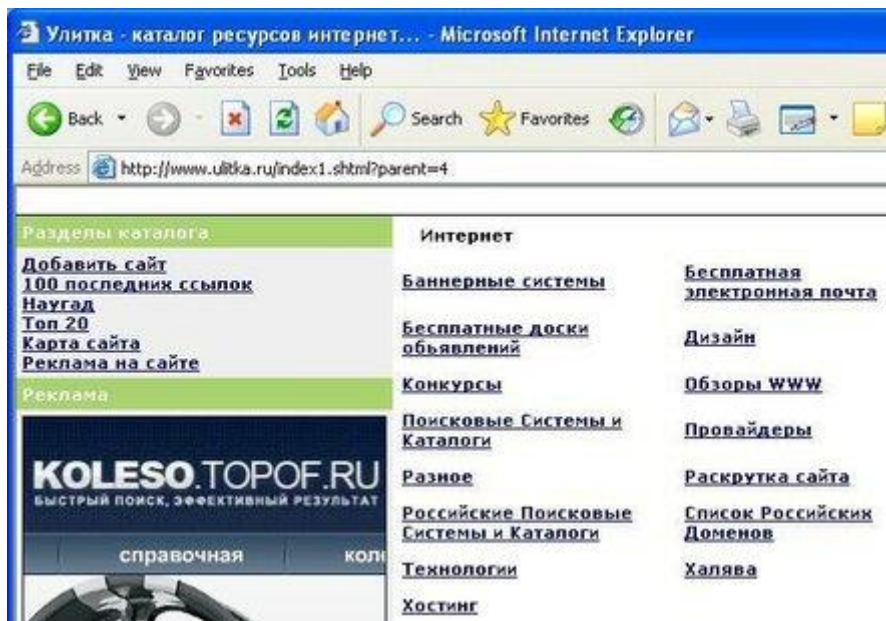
Улитка - каталог ресурсов интернет... - Microsoft Internet Explorer

File Edit View Favorites Tools Help

Back Search Favorites

Address http://www.ulitka.ru/index1.shtml?parent=4

Разделы каталога

Добавить сайт
100 последних ссылок
Наугад
Топ 20
Карта сайта
Реклама на сайте

Реклама

KOLESO.TOPOF.RU
БЫСТРЫЙ ПОИСК, ЭФФЕКТИВНЫЙ РЕЗУЛЬТАТ

справочная кол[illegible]

Интернет

| | |
|---|---|
| Баннерные системы | Бесплатная электронная почта |
| Бесплатные доски обьявлений | Дизайн |
| Конкурсы | Обзоры WWW |
| Поисковые Системы и Каталоги | Провайдеры |
| Разное | Раскрутка сайта |
| Российские Поисковые Системы и Каталоги | Список Российских Доменов |
| Технологии | Халява |
| Хостинг | |